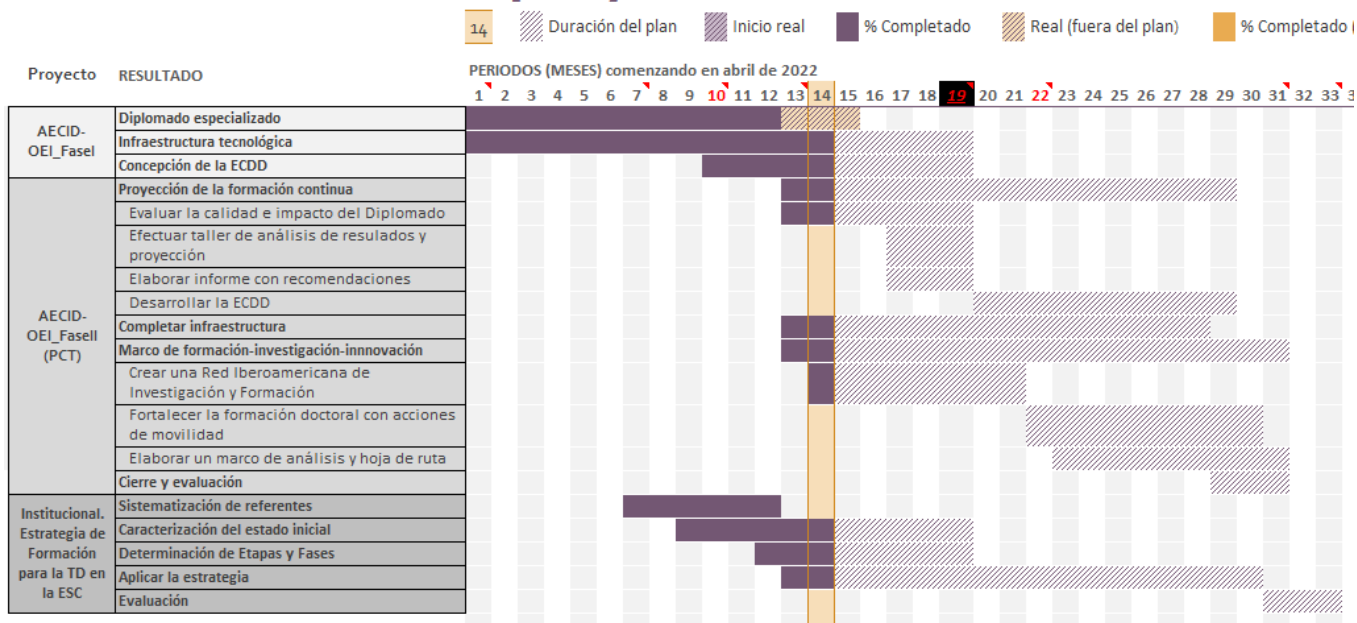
14 Duración del plan Inicio real % Completado Real (fuera del plan) % Completado (

| Proyecto | RESULTADO |
|---|---|
| AECID-OEI_FaseI | Diplomado especializado |
| | Infraestructura tecnológica |
| | Concepción de la ECDD |
| AECID-OEI_FaseII (PCT) | Proyección de la formación continua |
| | Evaluar la calidad e impacto del Diplomado |
| | Efectuar taller de análisis de resulados y proyección |
| | Elaborar informe con recomendaciones |
| | Desarrollar la ECDD |
| | Completar infraestructura |
| | Marco de formación-investigación-innnovación |
| | Crear una Red Iberoamericana de Investigación y Formación |
| | Fortalecer la formación doctoral con acciones de movilidad |
| | Elaborar un marco de análisis y hoja de ruta |
| | Cierre y evaluación |
| Institucional. Estrategia de Formación para la TD en la ESC | Sistematización de referentes |
| | Caracterización del estado inicial |
| | Determinación de Etapas y Fases |
| | Aplicar la estrategia |
| | Evaluación |

PERIODOS (MESES) comenzando en abril de 2022
1 2 3 4 5 6 7 8 9 10 11 12 13 14 15 16 17 18 19 20 21 22 23 24 25 26 27 28 29 30 31 32 33 3